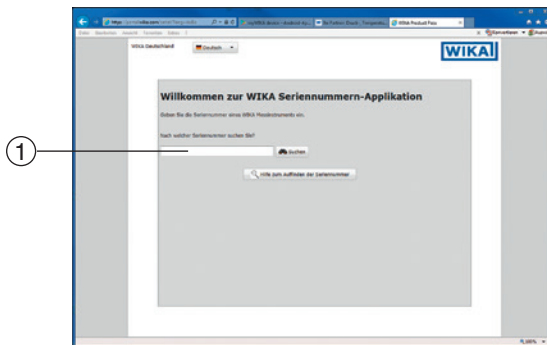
https://portal.wika.com/serial/?lang=de-de

myWIKA device - Android Ap...

WIKA Product Pass

WIKA Deutschland

Deutsch

WIKA

Willkommen zur WIKA Seriennummern-Applikation

Geben Sie die Seriennummer eines WIKA Messinstruments ein.

Nach welcher Seriennummer suchen Sie?

Suchen

Hilfe zum Auffinden der Seriennummer

①

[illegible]